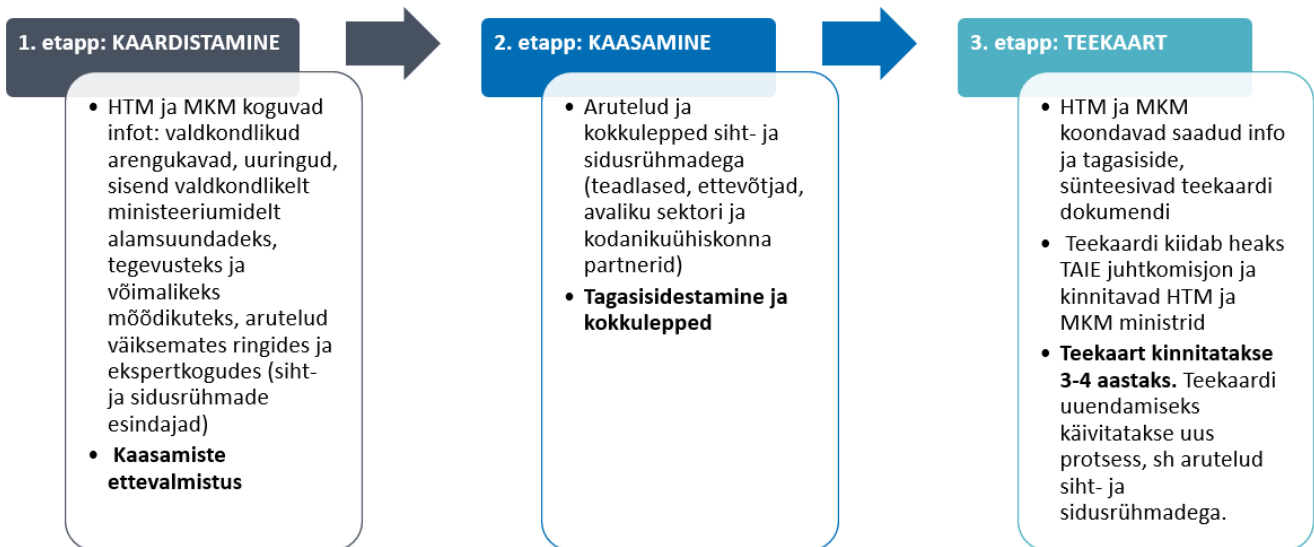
1. etapp: KAARDISTAMINE

- HTM ja MKM koguvad infot: valdkondlikud arengukavad, uuringud, sisend valdkondlikelt ministeeriumidelt alamsuundadeks, tegevusteks ja võimalikeks mõõdikuteks, arutelud väiksemates ringides ja ekspertkogudes (siht- ja sidusrühmade esindajad)
- **Kaasamiste ettevalmistus**

2. etapp: KAASAMINE

- Arutelud ja kokkulepped siht- ja sidusrühmadega (teadlased, ettevõtjad, avaliku sektori ja kodanikuühiskonna partnerid)
- **Tagasisidestamine ja kokkulepped**

3. etapp: TEEKAART

- HTM ja MKM koondavad saadud info ja tagasiside, sünteesivad teekaardi dokumendi
- Teekaardi kiidab heaks TAIE juhtkomisjon ja kinnitavad HTM ja MKM ministrid
- **Teekaart kinnitatakse 3-4 aastaks.** Teekaardi uuendamiseks käivitatakse uus protsess, sh arutelud siht- ja sidusrühmadega.